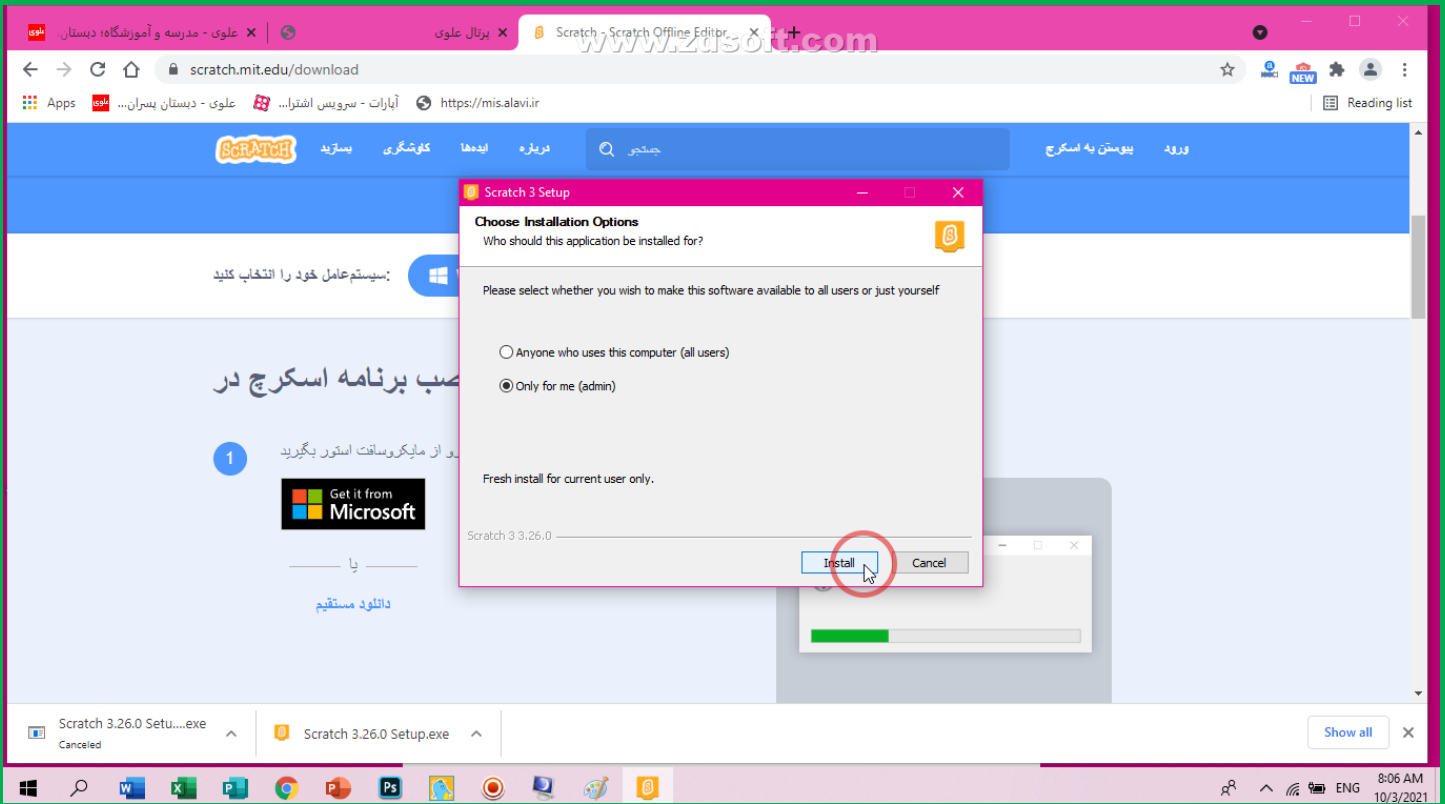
علوی - مدرسه و آموزشگاه؛ دبستان...
پرتال علوی
Scratch - Scratch Offline Editor
www.zdsoft.com
scratch.mit.edu/download
Apps
علوی - دبستان پسران...
آپارات - سرویس اشترا...
https://mis.alavi.ir
Reading list
NEW

SCRATCH
بسازید
کاوشگری
ایده‌ها
درباره
جستجو
پیوستن به اسکرچ
ورود

سیستم‌عامل خود را انتخاب کنید:

صب برنامه اسکرچ در

1
و از مایکروسافت استور بگیرید
Get it from Microsoft
یا
دانلود مستقیم

Scratch 3 Setup
Choose Installation Options
Who should this application be installed for?
Please select whether you wish to make this software available to all users or just yourself
Anyone who uses this computer (all users)
Only for me (admin)
Fresh install for current user only.
Scratch 3 3.26.0
Install
Cancel

Scratch 3.26.0 Setu....exe
Canceled
Scratch 3.26.0 Setup.exe
Show all

ENG
8:06 AM
10/3/2021